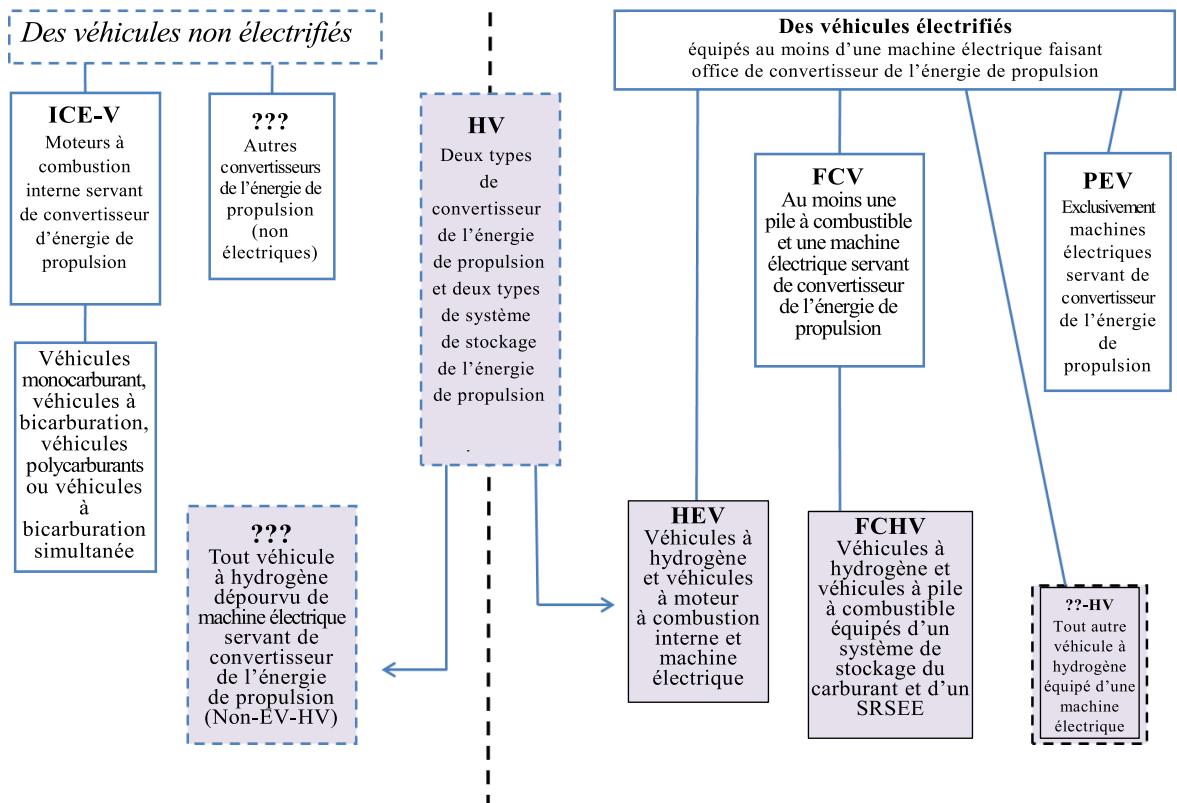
Des véhicules non électrifiés

ICE-V
Moteurs à combustion interne servant de convertisseur d'énergie de propulsion

???
Autres convertisseurs de l'énergie de propulsion (non électriques)

Véhicules monocarburant, véhicules à bicarburation, véhicules polycarburants ou véhicules à bicarburation simultanée

HV
Deux types de convertisseur de l'énergie de propulsion et deux types de système de stockage de l'énergie de propulsion

???
Tout véhicule à hydrogène dépourvu de machine électrique servant de convertisseur de l'énergie de propulsion (Non-EV-HV)

Des véhicules électrifiés
équipés au moins d'une machine électrique faisant office de convertisseur de l'énergie de propulsion

FCV
Au moins une pile à combustible et une machine électrique servant de convertisseur de l'énergie de propulsion

PEV
Exclusivement machines électriques servant de convertisseur de l'énergie de propulsion

HEV
Véhicules à hydrogène et véhicules à moteur à combustion interne et machine électrique

FCHV
Véhicules à hydrogène et véhicules à pile à combustible équipés d'un système de stockage du carburant et d'un SRSEE

??-HV
Tout autre véhicule à hydrogène équipé d'une machine électrique